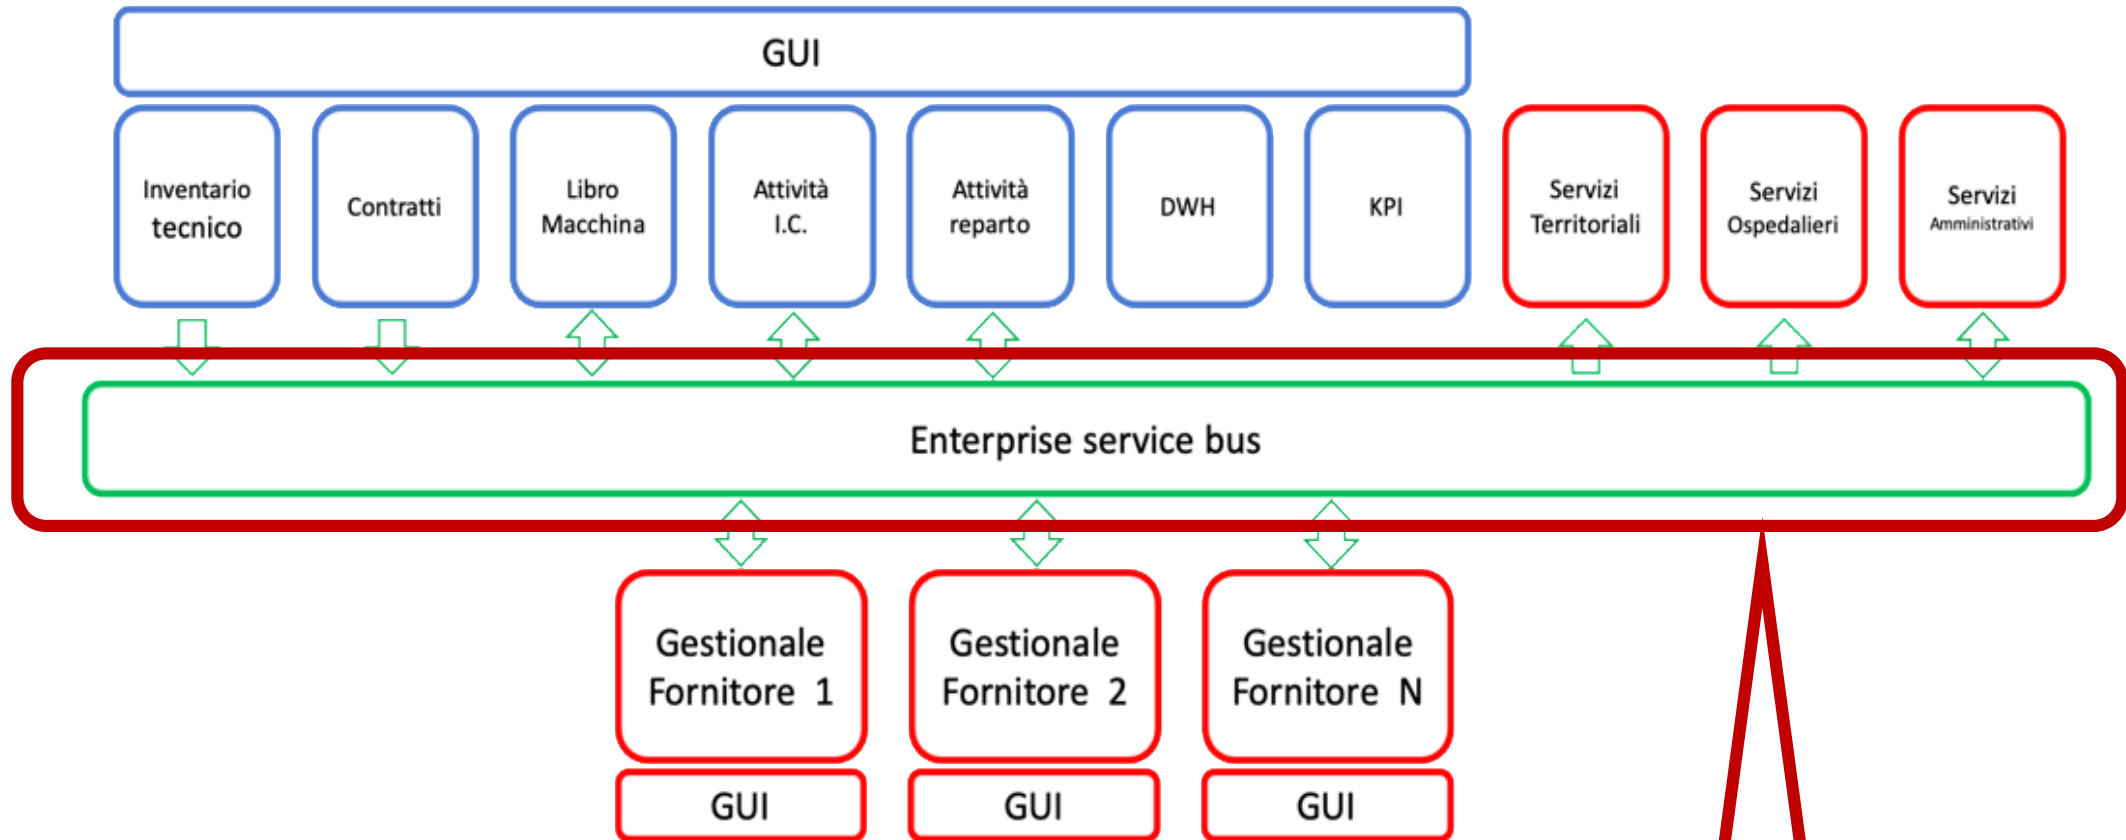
GUI

Inventario tecnico

Contratti

Libro Macchina

Attività I.C.

Attività reparto

DWH

KPI

Servizi Territoriali

Servizi Ospedalieri

Servizi Amministrativi

Enterprise service bus

Gestionale Fornitore 1

GUI

Gestionale Fornitore 2

GUI

Gestionale Fornitore N

GUI